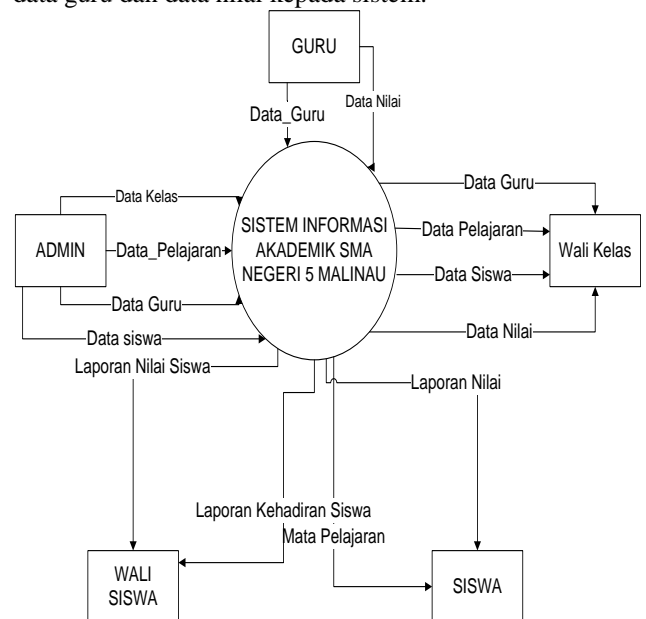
data guru dan data nilai kepada sistem.

GURU

Data_Guru

Data Nilai

Data Kelas

ADMIN

Data_Pelajaran

Data Guru

Data siswa

Laporan Nilai Siswa

SISTEM INFORMASI AKADEMIK SMA NEGERI 5 MALINAU

Data Guru

Data Pelajaran

Data Siswa

Data Nilai

Wali Kelas

Laporan Nilai

Laporan Kehadiran Siswa

Mata Pelajaran

WALI SISWA

SISWA